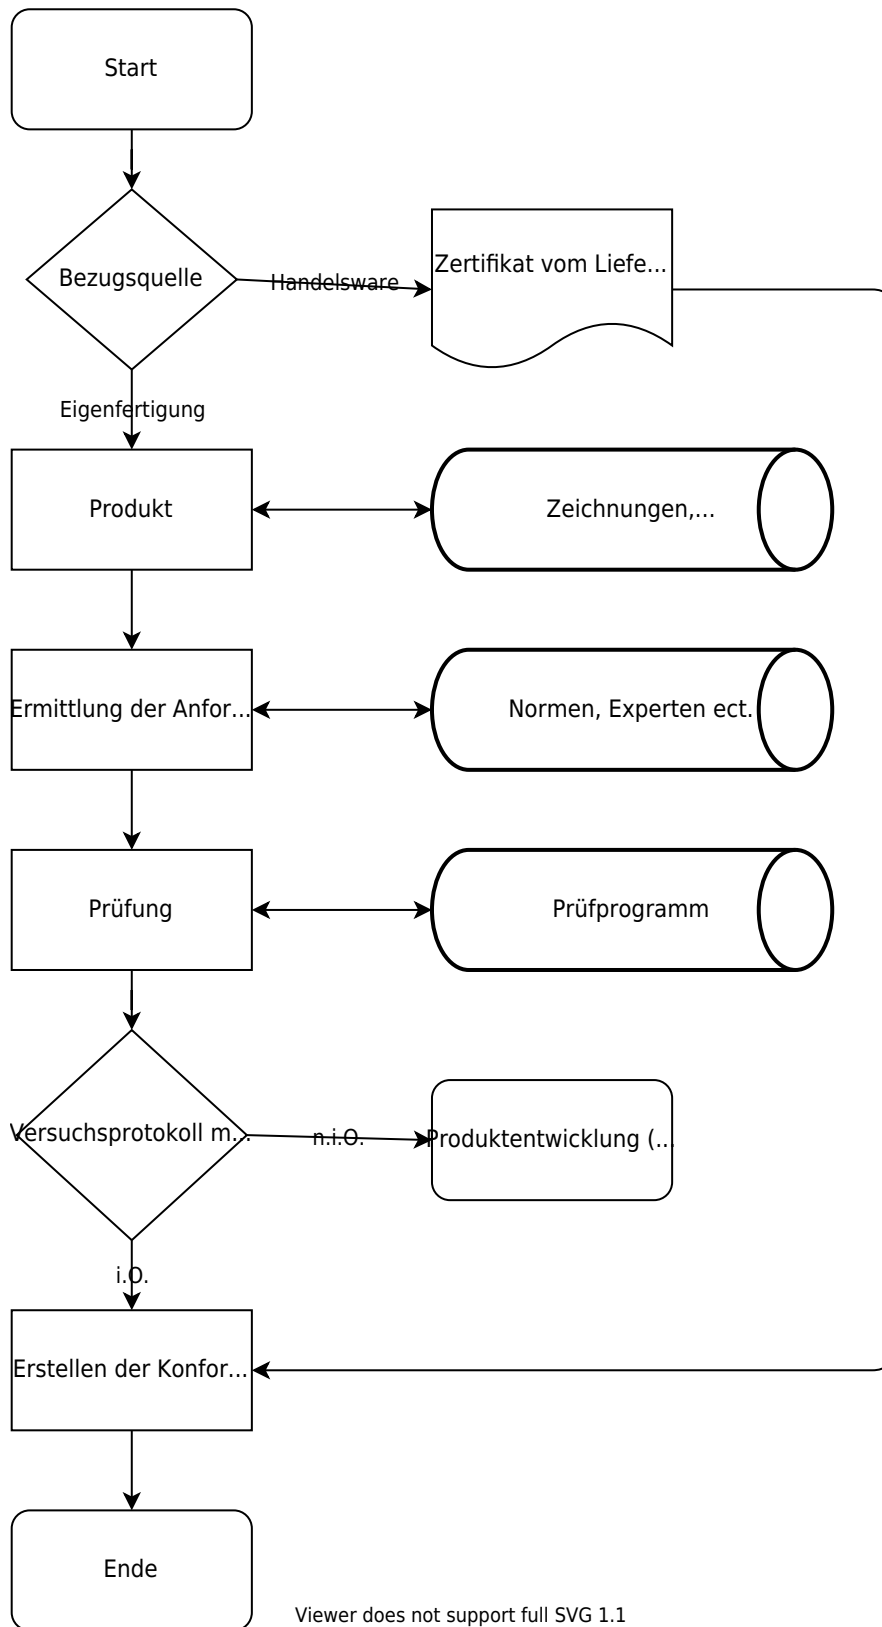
Start

Bezugsquelle

Handelsware

Zertifikat vom Liefe...

Eigenfertigung

Produkt

Zeichnungen,...

Ermittlung der Anfor...

Normen, Experten ect.

Prüfung

Prüfprogramm

Versuchsprotokoll m...

n.i.O.

Produktentwicklung (...

i.O.

Erstellen der Konfor...

Ende

Viewer does not support full SVG 1.1